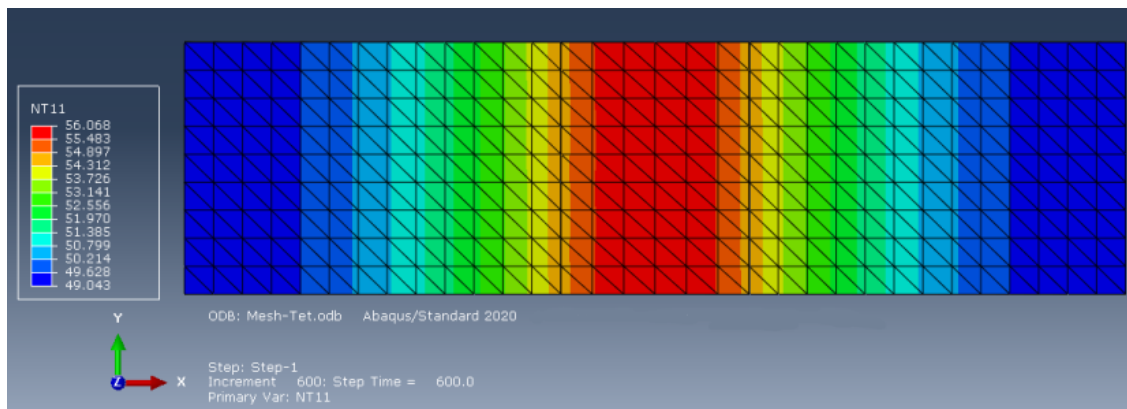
NT11
56.068
55.483
54.897
54.312
53.726
53.141
52.556
51.970
51.385
50.799
50.214
49.628
49.043

Y
Z X

ODB: Mesh-Tet.odb Abaqus/Standard 2020

Step: Step-1
Increment 600: Step Time = 600.0
Primary Var: NT11